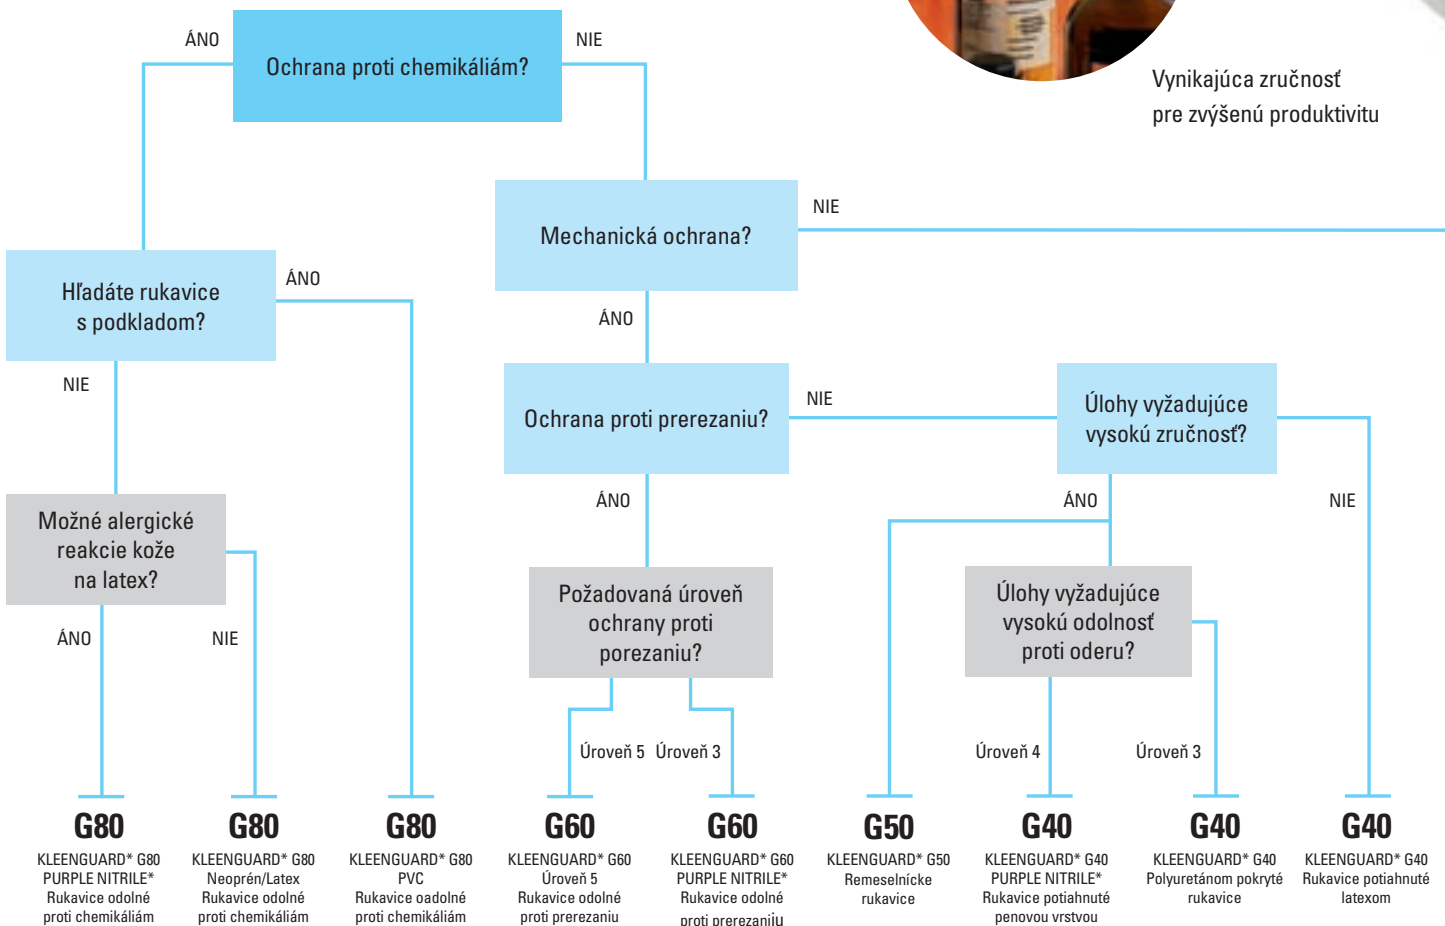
Vynikajúca zručnosť pre zvýšenú produktivitu

ÁNO

Ochrana proti chemikáliám?

NIE

Mechanická ochrana?

NIE

Hľadáte rukavice s podkladom?

ÁNO

ÁNO

NIE

Ochrana proti prerezaniu?

NIE

Úlohy vyžadujúce vysokú zručnosť?

Možné alergické reakcie kože na latex?

ÁNO

ÁNO

NIE

Požadovaná úroveň ochrany proti porezaniu?

Úlohy vyžadujúce vysokú odolnosť proti oderu?

ÁNO

NIE

Úroveň 5

Úroveň 3

Úroveň 4

Úroveň 3

G80
KLEENGUARD* G80 PURPLE NITRILE* Rukavice odolné proti chemikáliám

G80
KLEENGUARD* G80 Neoprén/Latex Rukavice odolné proti chemikáliám

G80
KLEENGUARD* G80 PVC Rukavice oadolné proti chemikáliám

G60
KLEENGUARD* G60 Úroveň 5 Rukavice odolné proti prerezaniu

G60
KLEENGUARD* G60 PURPLE NITRILE* Rukavice odolné proti prerezaniu

G50
KLEENGUARD* G50 Remeselnícke rukavice

G40
KLEENGUARD* G40 PURPLE NITRILE* Rukavice potiahnuté penovou vrstvou

G40
KLEENGUARD* G40 Polyuretánom pokryté rukavice

G40
KLEENGUARD* G40 Rukavice potiahnuté latexom